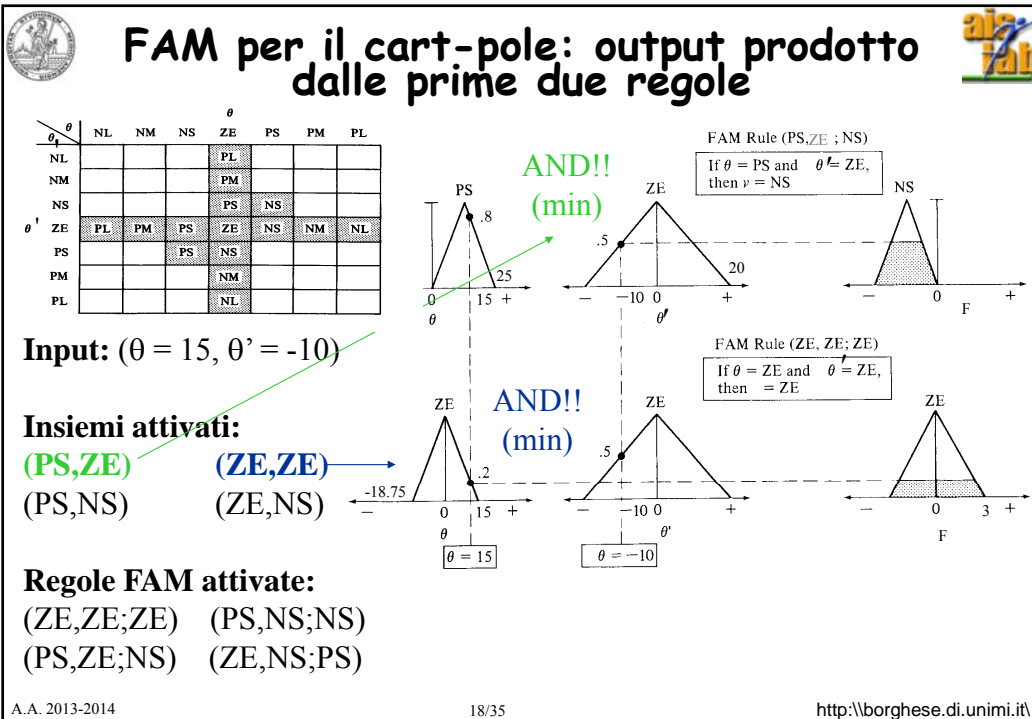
FAM per il cart-pole: output prodotto dalle prime due regole

| θ' \ θ | NL | NM | NS | ZE | PS | PM | PL |
|---|---|---|---|---|---|---|---|
| NL | | | | PL | | | |
| NM | | | | PM | | | |
| NS | | | | PS | NS | | |
| ZE | PL | PM | PS | ZE | NS | NM | NL |
| PS | | | PS | NS | | | |
| PM | | | | NM | | | |
| PL | | | | NL | | | |

AND!! (min)

FAM Rule (PS,ZE ; NS)
If θ = PS and θ' = ZE, then v = NS

PS .8 25 0 15 + θ
ZE .5 20 − −10 0 + θ'
NS − 0 + F

Input: (θ = 15, θ' = -10)

FAM Rule (ZE, ZE; ZE)
If θ = ZE and θ' = ZE, then = ZE

AND!! (min)

ZE .2 -18.75 − 0 15 + θ
ZE .5 − −10 0 + θ'
ZE − 0 3 + F

θ = 15
θ = −10

Insiemi attivati:
(PS,ZE) (ZE,ZE)
(PS,NS) (ZE,NS)

Regole FAM attivate:
(ZE,ZE;ZE) (PS,NS;NS)
(PS,ZE;NS) (ZE,NS;PS)

A.A. 2013-2014
18/35
http:\\borghese.di.unimi.it\